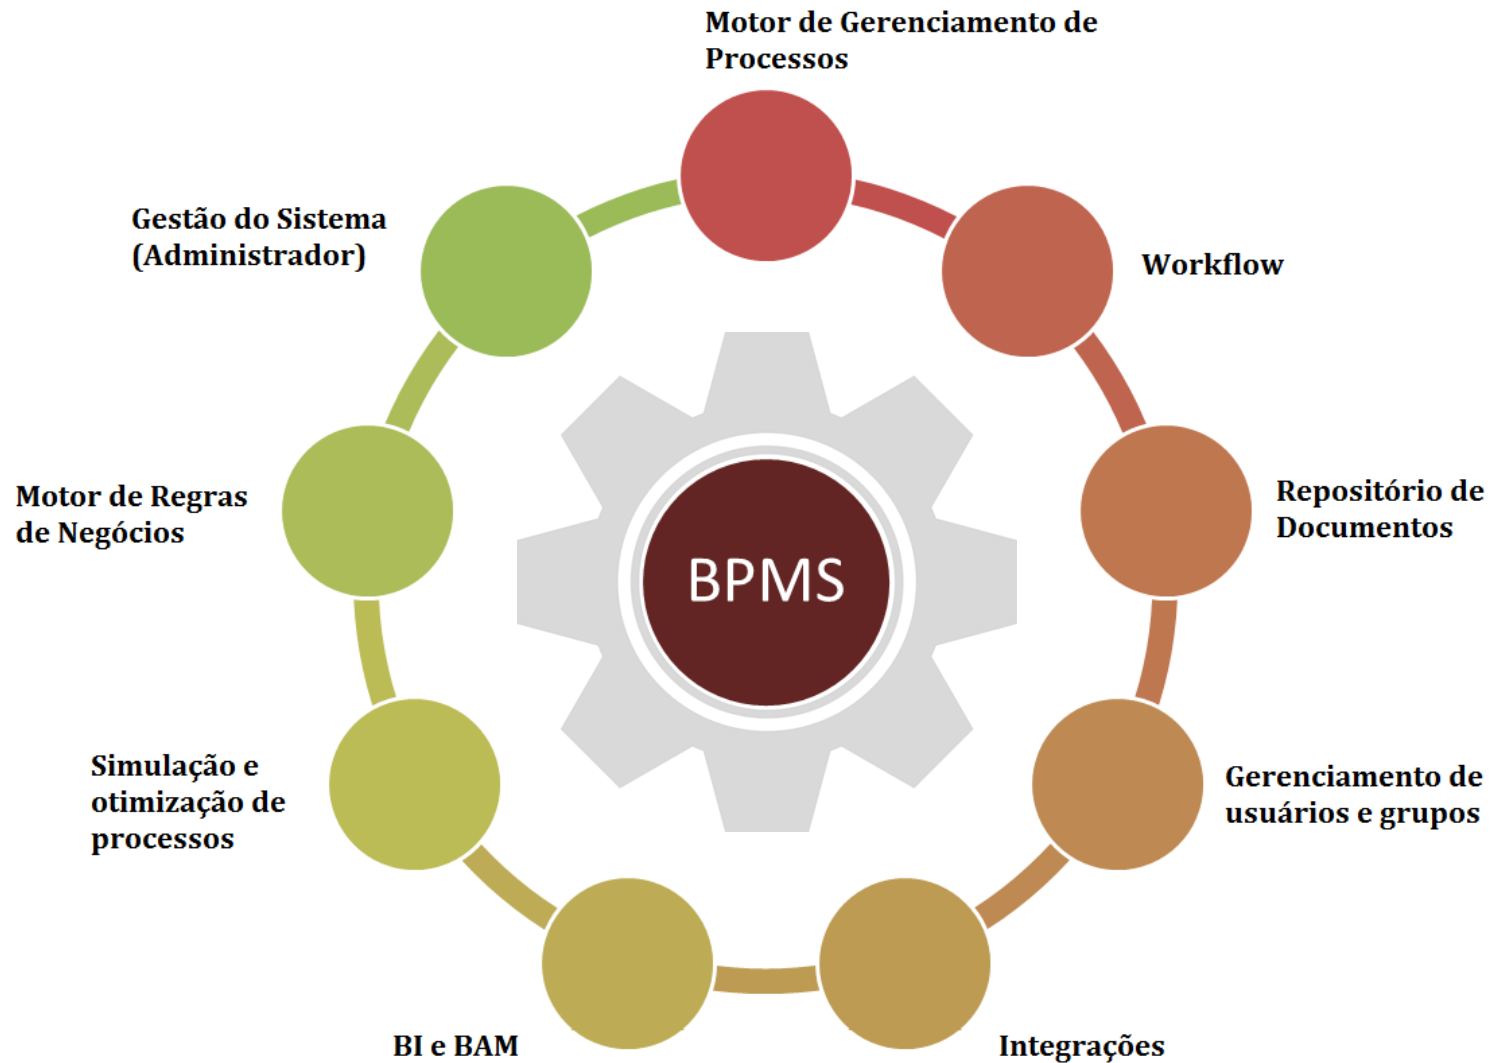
Motor de Gerenciamento de Processos

Workflow

Repositório de Documentos

Gerenciamento de usuários e grupos

Integrações

BI e BAM

Simulação e otimização de processos

Motor de Regras de Negócios

Gestão do Sistema (Administrador)

BPMS